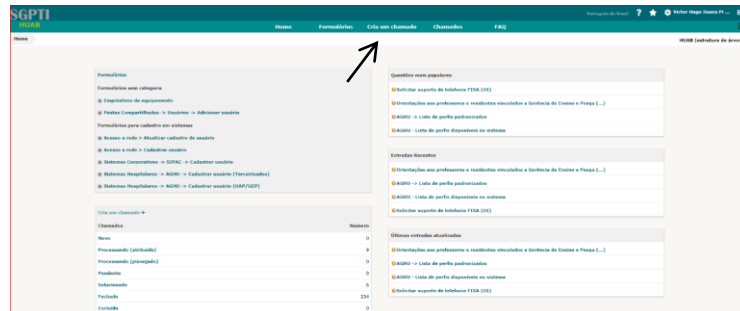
SGPTI
HUAB

Português do Brasil ? Victor Hugo Souza Fi ...

Home Formulários Cria um chamado Chamados FAQ

Home

HUAB (estrutura de área

Formulários

Formulários sem categoria

Empréstimo de equipamento

Pastas Compartilhadas -> Usuários -> Adicionar usuário

Formulários para cadastro em sistemas

Acesso a rede -> Atualizar cadastro de usuário

Acesso a rede -> Cadastrar usuário

Sistemas Corporativos -> SIPAC -> Cadastrar usuário

Sistemas Hospitalares -> AGHU -> Cadastrar usuário (Terceirizados)

Sistemas Hospitalares -> AGHU -> Cadastrar usuário (UAP/GEP)

Cria um chamado +

| Chamados | Número |
|---|---|
| Novo | 0 |
| Processando (atribuído) | 0 |
| Processando (planejado) | 0 |
| Pendente | 0 |
| Solucionado | 6 |
| Fechado | 234 |
| Excluído | 0 |

Questões mais populares

Solicitar suporte de telefonia FIXA (IE)

Orientações aos professores e residentes vinculados a Gerência de Ensino e Pesqu (...)

AGHU -> Lista de perfis padronizados

AGHU -> Lista de perfis disponíveis no sistema

Entradas Recentes

Orientações aos professores e residentes vinculados a Gerência de Ensino e Pesqu (...)

AGHU -> Lista de perfis padronizados

AGHU -> Lista de perfis disponíveis no sistema

Solicitar suporte de telefonia FIXA (IE)

Últimas entradas atualizadas

Orientações aos professores e residentes vinculados a Gerência de Ensino e Pesqu (...)

AGHU -> Lista de perfis padronizados

AGHU -> Lista de perfis disponíveis no sistema

Solicitar suporte de telefonia FIXA (IE)